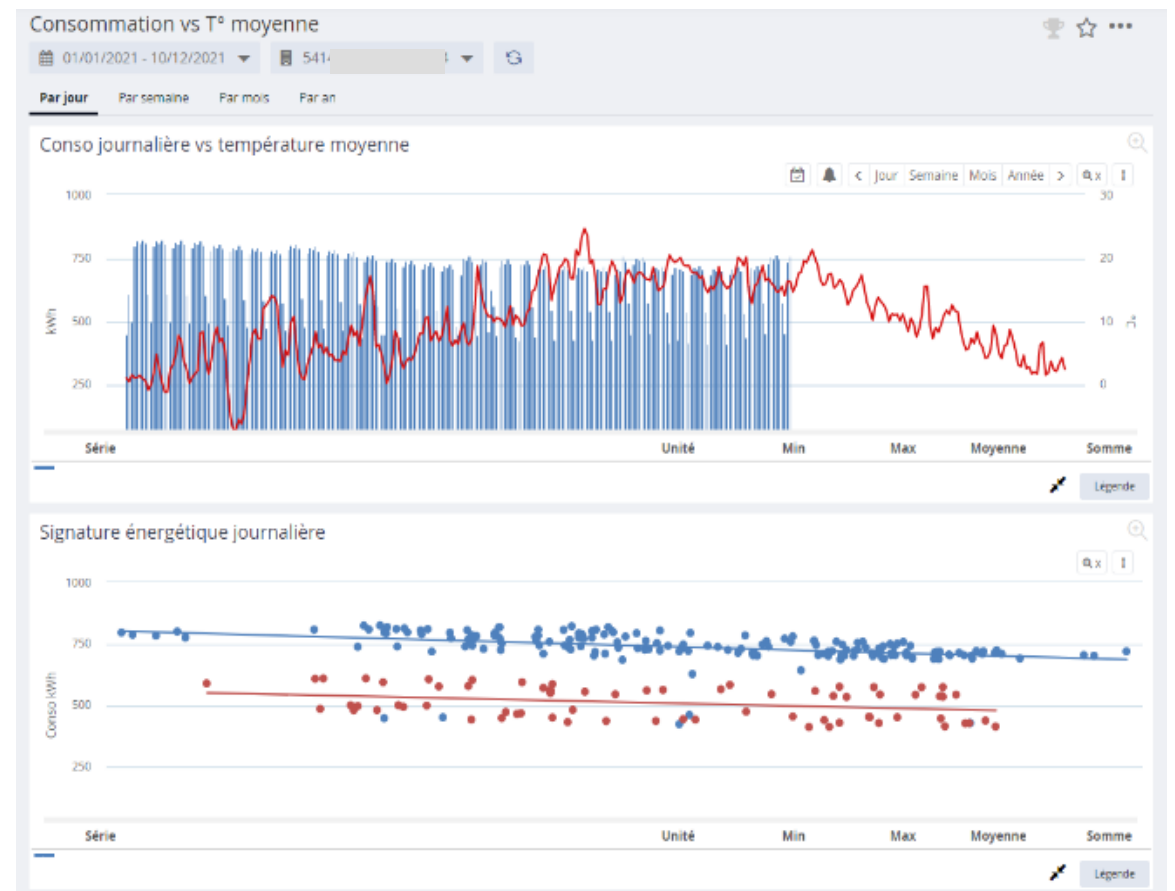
Consommation vs T° moyenne

01/01/2021 - 10/12/2021 ▾ 541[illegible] ▾

Par jour Par semaine Par mois Par an

Conso journalière vs température moyenne

< Jour Semaine Mois Année > x

1000
750
500
250
kWh

30
20
10
0
°C

| Série | Unité | Min | Max | Moyenne | Somme |
|---|---|---|---|---|---|

Légende

Signature énergétique journalière

x

1000
750
500
250
Conso kWh

| Série | Unité | Min | Max | Moyenne | Somme |
|---|---|---|---|---|---|

Légende